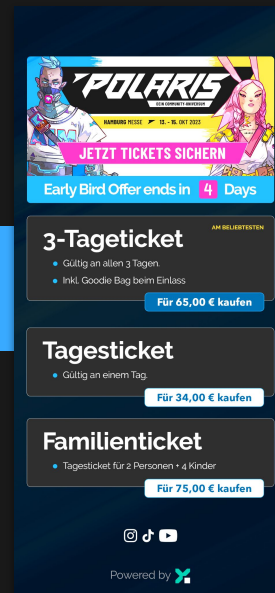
POLARIS
DEIN COMMUNITY UNIVERSUM

HAMBURG MESSE 13. - 15. OKT 2023

JETZT TICKETS SICHERN

Early Bird Offer ends in 4 Days

3-Tageticket
AM BELIEBTESTEN
- Gültig an allen 3 Tagen.
- Inkl. Goodie Bag beim Einlass
Für 65,00 € kaufen

Tagesticket
- Gültig an einem Tag.
Für 34,00 € kaufen

Familienticket
- Tagesticket für 2 Personen + 4 Kinder
Für 75,00 € kaufen

Powered by